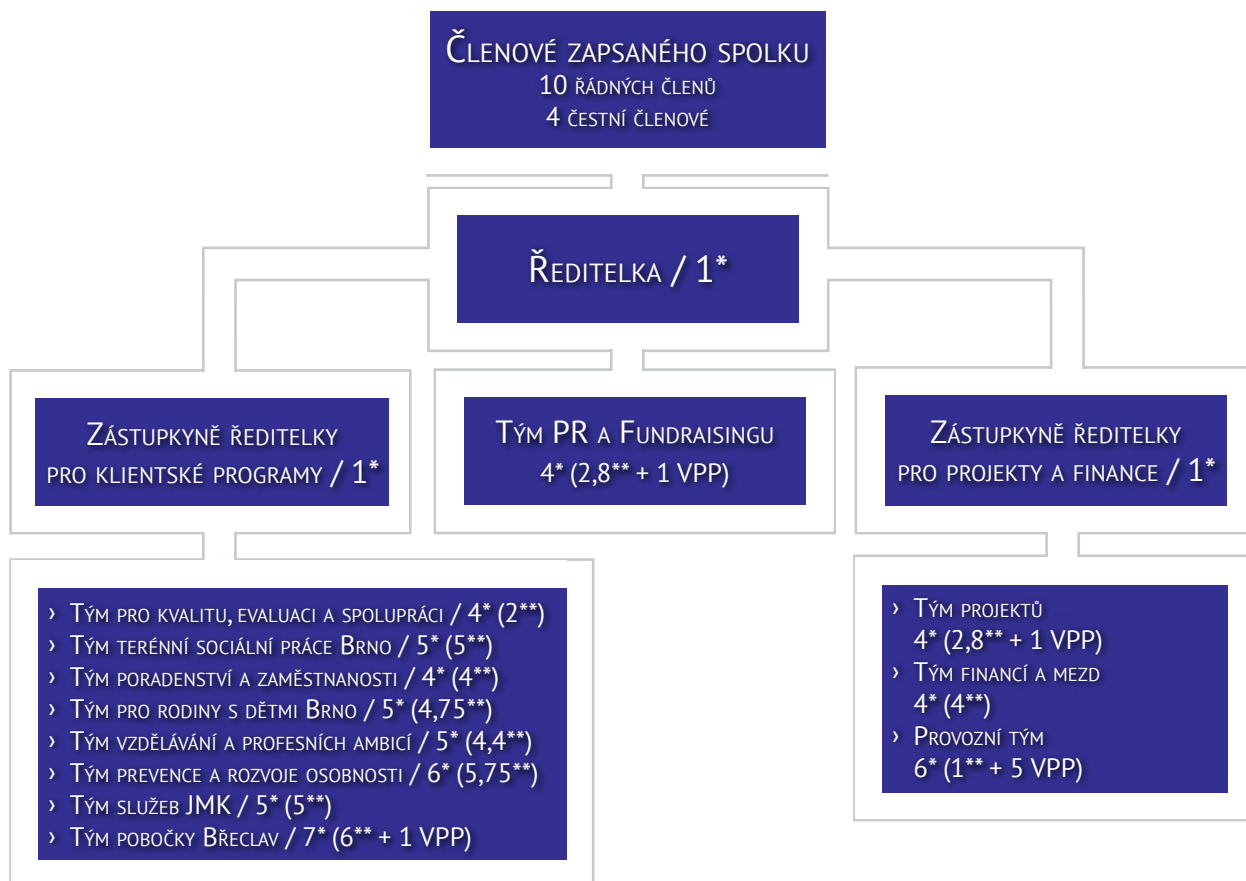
Členové zapsaného spolku
10 řádných členů
4 čestní členové

Ředitelka / 1*

Zástupkyně ředitelky pro klientské programy / 1*

Tým PR a Fundraisingu
4* (2,8** + 1 VPP)

Zástupkyně ředitelky pro projekty a finance / 1*

› Tým pro kvalitu, evaluaci a spolupráci / 4* (2**)
› Tým terénní sociální práce Brno / 5* (5**)
› Tým poradenství a zaměstnanosti / 4* (4**)
› Tým pro rodiny s dětmi Brno / 5* (4,75**)
› Tým vzdělávání a profesních ambicí / 5* (4,4**)
› Tým prevence a rozvoje osobnosti / 6* (5,75**)
› Tým služeb JMK / 5* (5**)
› Tým pobočky Břeclav / 7* (6** + 1 VPP)

› Tým projektů
4* (2,8** + 1 VPP)
› Tým financí a mezd
4* (4**)
› Provozní tým
6* (1** + 5 VPP)